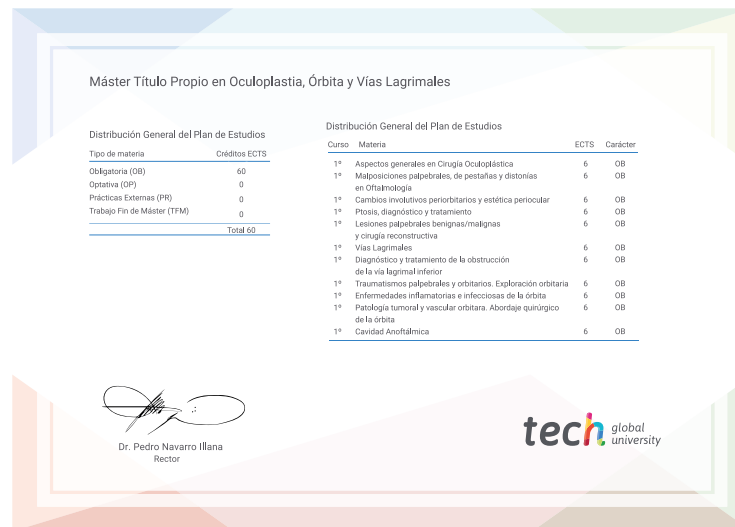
Máster Título Propio en Oculoplastia, Órbita y Vías Lagrimales

Distribución General del Plan de Estudios

| Tipo de materia | Créditos ECTS |
|---|---|
| Obligatoria (OB) | 60 |
| Optativa (OP) | 0 |
| Prácticas Externas (PR) | 0 |
| Trabajo Fin de Máster (TFM) | 0 |
| | Total 60 |

Distribución General del Plan de Estudios

| Curso | Materia | ECTS | Carácter |
|---|---|---|---|
| 1º | Aspectos generales en Cirugía Oculoplástica | 6 | OB |
| 1º | Malposiciones palpebrales, de pestañas y distonías en Oftalmología | 6 | OB |
| 1º | Cambios involutivos periorbitarios y estética periocular | 6 | OB |
| 1º | Ptosis, diagnóstico y tratamiento | 6 | OB |
| 1º | Lesiones palpebrales benignas/malignas y cirugía reconstructiva | 6 | OB |
| 1º | Vías Lagrimales | 6 | OB |
| 1º | Diagnóstico y tratamiento de la obstrucción de la vía lagrimal inferior | 6 | OB |
| 1º | Traumatismos palpebrales y orbitarios. Exploración orbitaria | 6 | OB |
| 1º | Enfermedades inflamatorias e infecciosas de la órbita | 6 | OB |
| 1º | Patología tumoral y vascular orbitaria. Abordaje quirúrgico de la órbita | 6 | OB |
| 1º | Cavidad Anoftálmica | 6 | OB |

Dr. Pedro Navarro Illana
Rector

tech global university